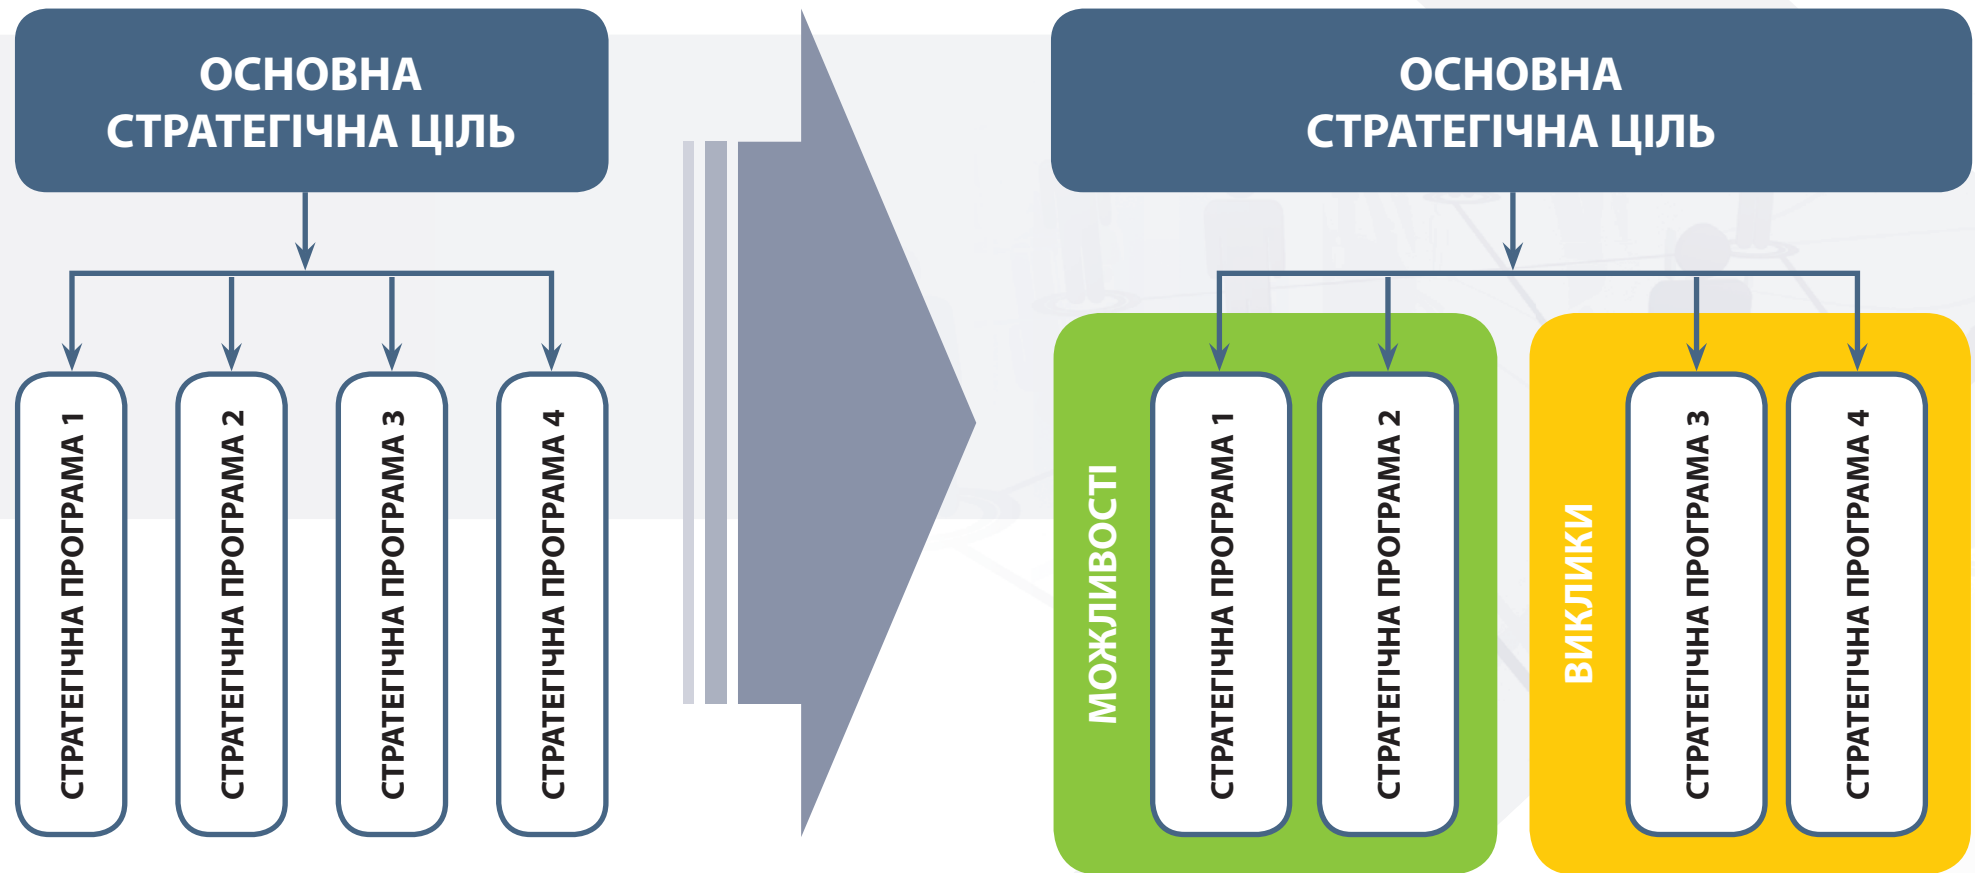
ОСНОВНА СТРАТЕГІЧНА ЦІЛЬ

СТРАТЕГІЧНА ПРОГРАМА 1

СТРАТЕГІЧНА ПРОГРАМА 2

СТРАТЕГІЧНА ПРОГРАМА 3

СТРАТЕГІЧНА ПРОГРАМА 4

ОСНОВНА СТРАТЕГІЧНА ЦІЛЬ

МОЖЛИВОСТІ

СТРАТЕГІЧНА ПРОГРАМА 1

СТРАТЕГІЧНА ПРОГРАМА 2

ВИКЛИКИ

СТРАТЕГІЧНА ПРОГРАМА 3

СТРАТЕГІЧНА ПРОГРАМА 4